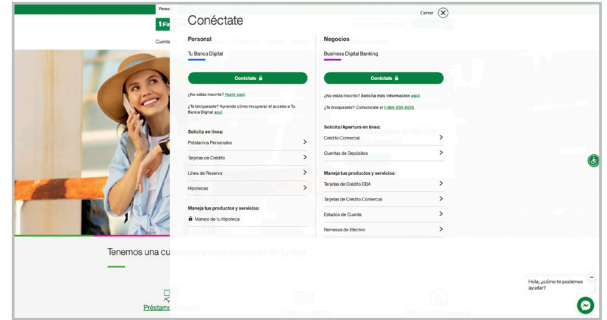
Conéctate

Cerrar

Personal

Tu Banca Digital

Conéctate

¿No estás inscrito? Hazlo aquí

¿Te bloqueaste? Aprende cómo recuperar el acceso a Tu Banca Digital aquí

Solicita en línea:

Préstamos Personales

Tarjetas de Crédito

Línea de Reserva

Hipotecas

Maneja tus productos y servicios:

Manejo de tu Hipoteca

Negocios

Business Digital Banking

Conéctate

¿No estás inscrito? Solicita más información aquí

¿Te bloqueaste? Comunícate al 1-866-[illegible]

Solicita/Apertura en línea:

Crédito Comercial

Cuentas de Depósitos

Maneja tus productos y servicios:

Tarjetas de Crédito DBA

Tarjetas de Crédito Comercial

Estados de Cuenta

Remesas de Efectivo

Tenemos una cu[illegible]

Préstamo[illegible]

Hola, ¿cómo te podemos ayudar?